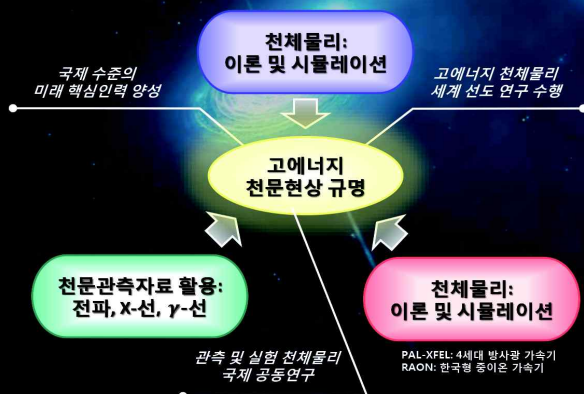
천체물리:
이론 및 시뮬레이션

국제 수준의
미래 핵심인력 양성

고에너지 천체물리
세계 선도 연구 수행

고에너지
천문현상 규명

천문관측자료 활용:
전파, X-선, $\gamma$-선

천체물리:
이론 및 시뮬레이션

관측 및 실험 천체물리
국제 공동연구

PAL-XFEL: 4세대 방사광 가속기
RAON: 한국형 중이온 가속기